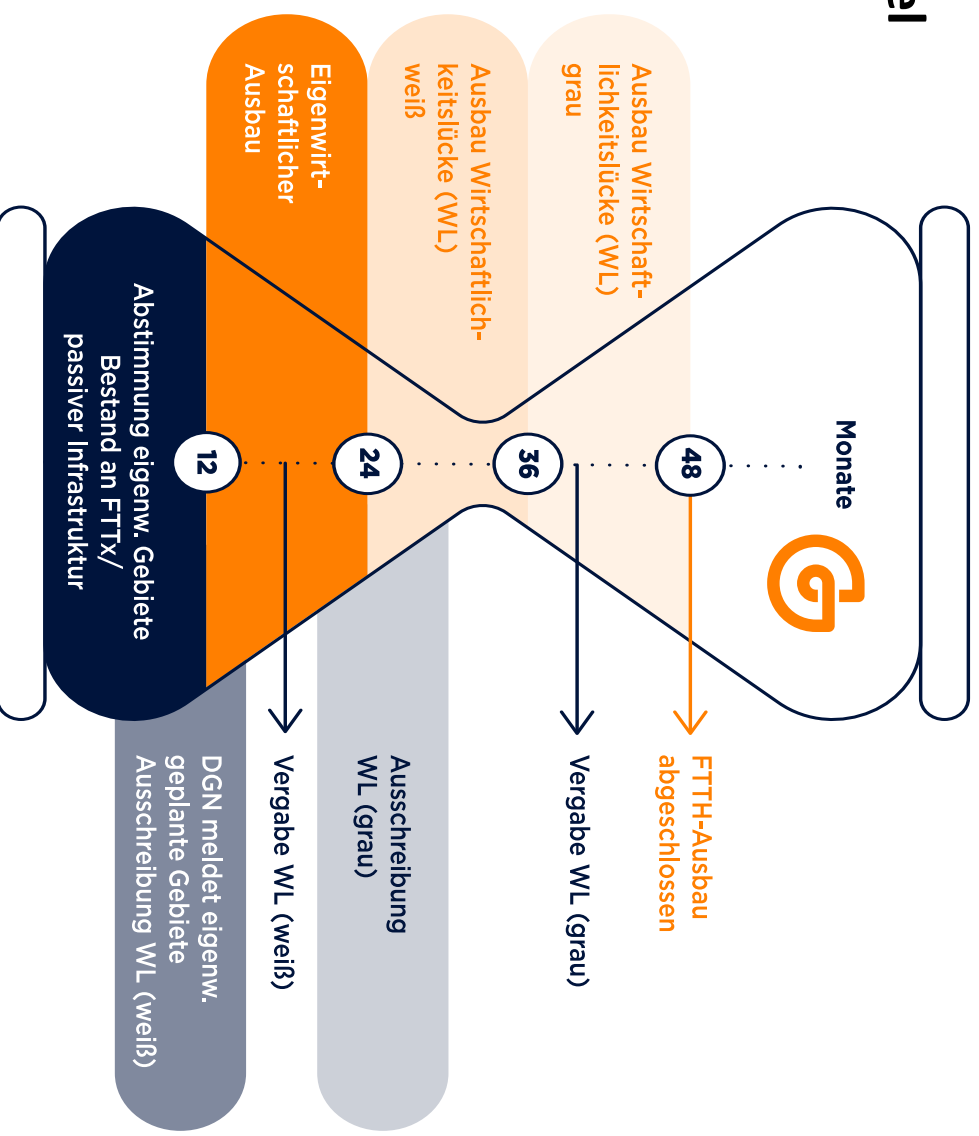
Eigenwirtschaftlicher Ausbau

Ausbau Wirtschaftlichkeitslücke (WL) weiß

Ausbau Wirtschaftlichkeitslücke (WL) grau

Abstimmung eigenw. Gebiete Bestand an FTTx/ passiver Infrastruktur

Monate

12

24

36

48

DGN meldet eigenw. geplante Gebiete Ausschreibung WL (weiß)

Vergabe WL (weiß)

Ausschreibung WL (grau)

Vergabe WL (grau)

FTTH-Ausbau abgeschlossen